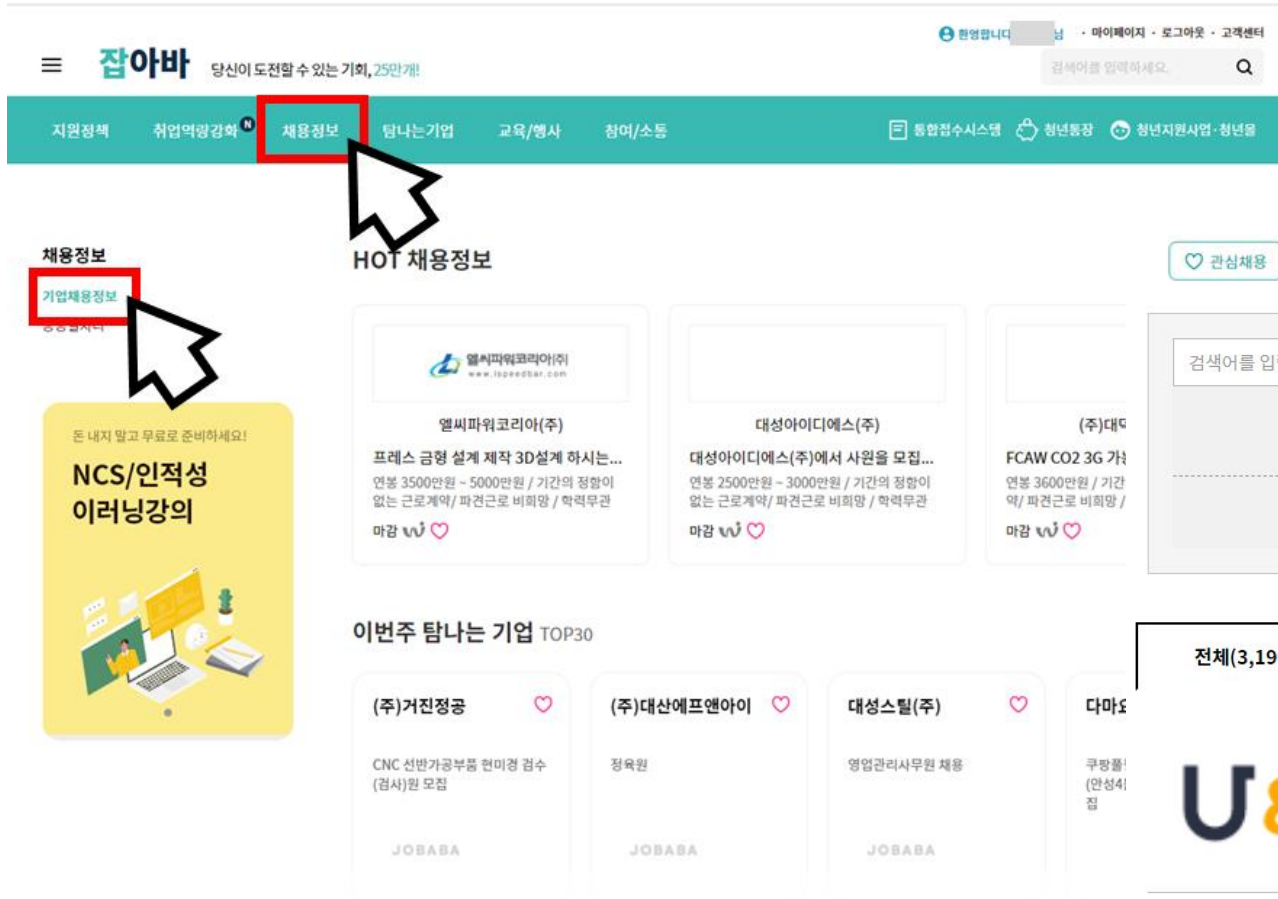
잡아바 당신이 도전할 수 있는 기회, 25만개!

환영합니다 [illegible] 님 · 마이페이지 · 로그아웃 · 고객센터

검색어를 입력하세요.

지원정책 취업역량강화 N 채용정보 탐나는기업 교육/행사 참여/소통

통합접수시스템 청년통장 청년지원사업·청년몰

채용정보
기업채용정보
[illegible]

돈 내지 말고 무료로 준비하세요!
NCS/인적성 이러닝강의

HOT 채용정보

관심채용

엘씨파워코리아(주)
www.lspeedbar.com
엘씨파워코리아(주)
프레스 금형 설계 제작 3D설계 하시는...
연봉 3500만원 ~ 5000만원 / 기간의 정함이 없는 근로계약/ 파견근로 비희망 / 학력무관
마감

대성아이디에스(주)
대성아이디에스(주)에서 사원을 모집...
연봉 2500만원 ~ 3000만원 / 기간의 정함이 없는 근로계약/ 파견근로 비희망 / 학력무관
마감

(주)대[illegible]
FCAW CO2 3G 가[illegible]
연봉 3600만원 / 기간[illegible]
약/ 파견근로 비희망 /
마감

검색어를 입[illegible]

이번주 탐나는 기업 TOP30

(주)거진정공
CNC 선반가공부품 현미경 검수(검사)원 모집
JOBABA

(주)대산에프앤아이
정육원
JOBABA

대성스틸(주)
영업관리사무원 채용
JOBABA

다마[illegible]
쿠팡풀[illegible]
(안성4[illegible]
집

전체(3,19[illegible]

U